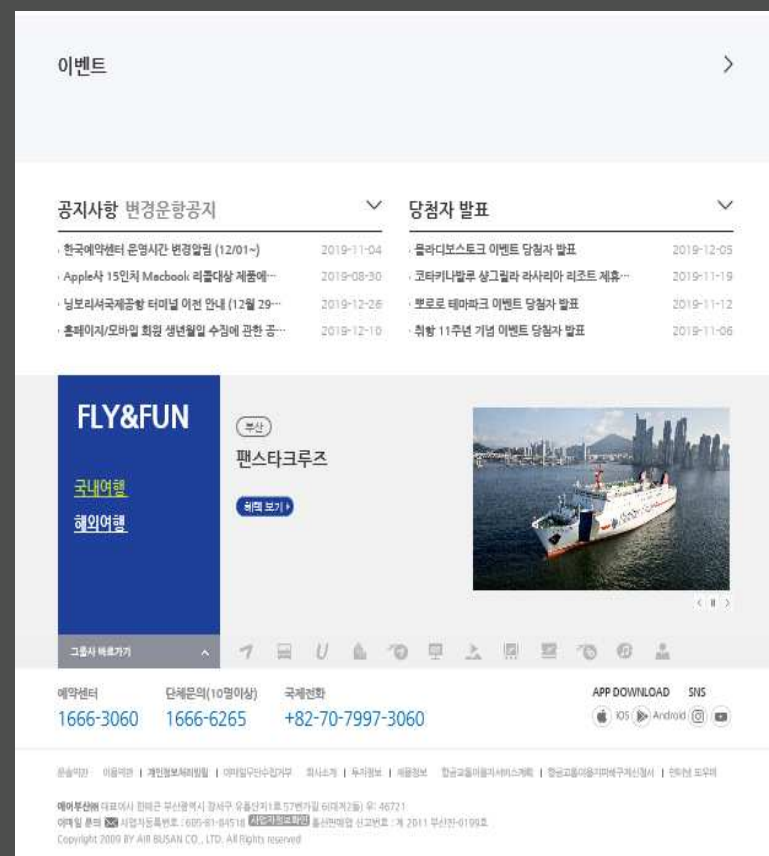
이벤트

공지사항 변경운항공지

· 한국예약센터 운영시간 변경알림 (12/01~) 2019-11-04
· Apple사 15인치 Macbook 리콜대상 제품에··· 2019-08-30
· 닝보리셔국제공항 터미널 이전 안내 (12월 29··· 2019-12-26
· 홈페이지/모바일 회원 생년월일 수집에 관한 공··· 2019-12-10

당첨자 발표

· 플라디보스토크 이벤트 당첨자 발표 2019-12-05
· 코타키나발루 샹그릴라 라사리아 리조트 제휴··· 2019-11-19
· 뽀로로 테마파크 이벤트 당첨자 발표 2019-11-12
· 취항 11주년 기념 이벤트 당첨자 발표 2019-11-06

FLY&FUN

국내여행
해외여행

부산
팬스타크루즈
혜택 보기

그룹사 바로가기

예약센터
1666-3060
단체문의(10명이상)
1666-6265
국제전화
+82-70-7997-3060

APP DOWNLOAD SNS
iOS Android

운송약관 | 이용약관 | 개인정보처리방침 | 이메일무단수집거부 | 회사소개 | 투자정보 | 채용정보 | 항공교통이용자서비스계획 | 항공교통이용자피해구제계획서 | 인터넷 도우미

에어부산㈜ 대표이사 한태근 부산광역시 강서구 유통단지1로 57번가길 6(대저2동) 우: 46721
이메일 문의 사업자등록번호 : 605-81-84518 사업자정보확인 통신판매업 신고번호 : 제 2011 부산진-0199호
Copyright 2009 BY AIR BUSAN CO., LTD. All Rights reserved